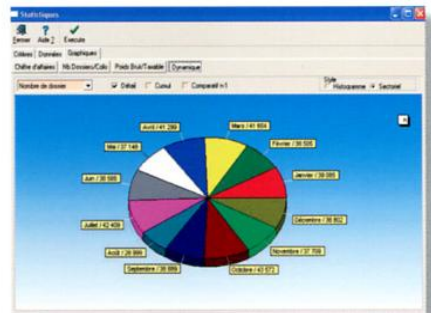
Statistiques

Fermer Aide ? Execute

Critères Données Graphiques

Chiffre d'affaires Nb Dossiers/Colis Poids Brut/Taxable Dynamique

Nombre de dossier Détail Cumul Comparatif n-1

Style Histogramme Sectoriel

Avril / 41 289
Mars / 41 604
Mai / 37 149
Février / 39 505
Janvier / 39 085
Juin / 38 585
Décembre / 36 802
Juillet / 42 409
Novembre / 37 709
Août / 26 886
Octobre / 43 572
Septembre / 38 986